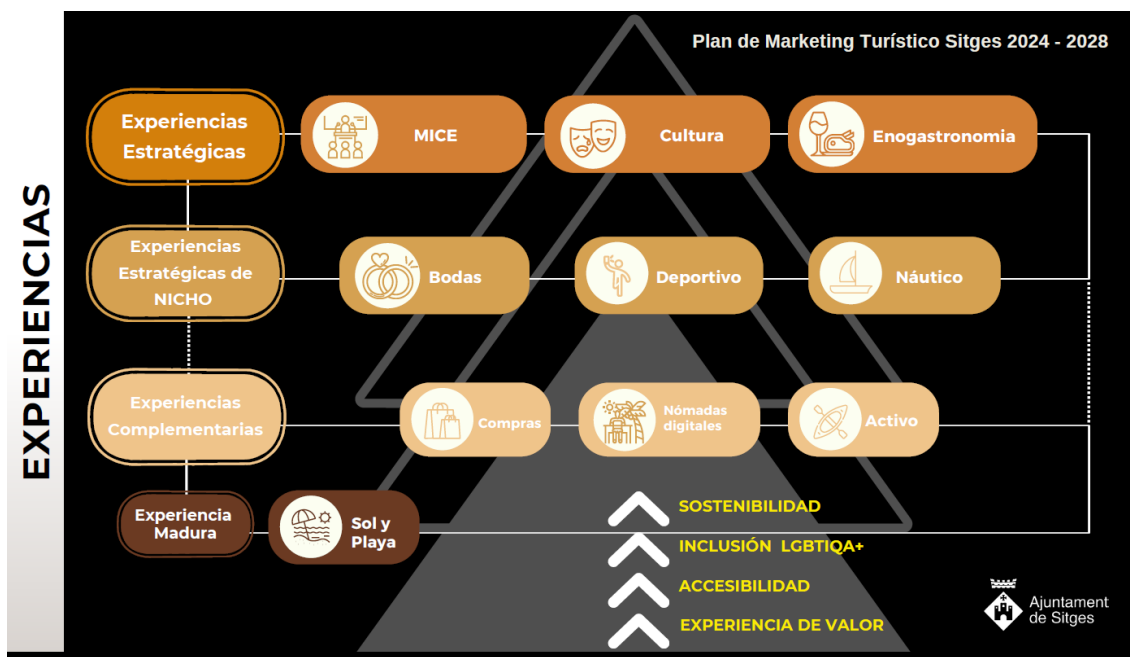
EXPERIENCIAS

Plan de Marketing Turístico Sitges 2024 - 2028

Experiencias Estratégicas

MICE

Cultura

Enogastronomia

Experiencias Estratégicas de NICHO

Bodas

Deportivo

Náutico

Experiencias Complementarias

Compras

Nómadas digitales

Activo

Experiencia Madura

Sol y Playa

SOSTENIBILIDAD

INCLUSIÓN LGBTIQA+

ACCESIBILIDAD

EXPERIENCIA DE VALOR

Ajuntament de Sitges